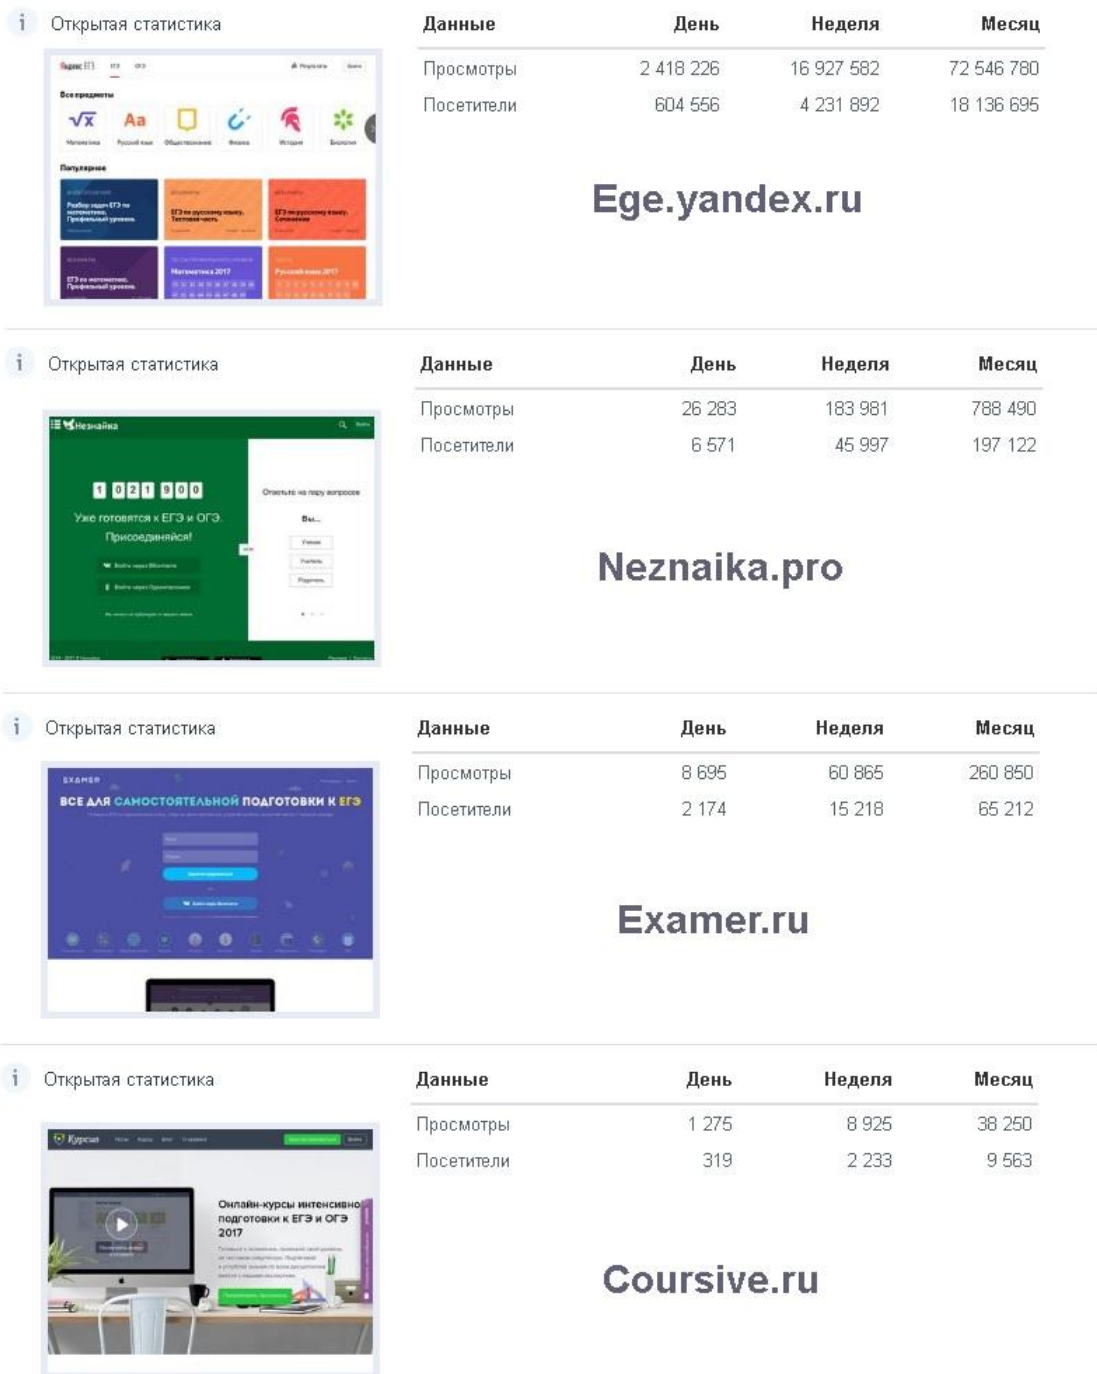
i Открытая статистика

| Данные | День | Неделя | Месяц |
|---|---|---|---|
| Просмотры | 2 418 226 | 16 927 582 | 72 546 780 |
| Посетители | 604 556 | 4 231 892 | 18 136 695 |

Ege.yandex.ru

i Открытая статистика

Незнайка

1 0 2 1 9 0 0

Уже готовятся к ЕГЭ и ОГЭ. Присоединяйся!

| Данные | День | Неделя | Месяц |
|---|---|---|---|
| Просмотры | 26 283 | 183 981 | 788 490 |
| Посетители | 6 571 | 45 997 | 197 122 |

Neznaika.pro

i Открытая статистика

EXAMER

ВСЕ ДЛЯ САМОСТОЯТЕЛЬНОЙ ПОДГОТОВКИ К ЕГЭ

| Данные | День | Неделя | Месяц |
|---|---|---|---|
| Просмотры | 8 695 | 60 865 | 260 850 |
| Посетители | 2 174 | 15 218 | 65 212 |

Examer.ru

i Открытая статистика

Курсив

Онлайн-курсы интенсивной подготовки к ЕГЭ и ОГЭ 2017

| Данные | День | Неделя | Месяц |
|---|---|---|---|
| Просмотры | 1 275 | 8 925 | 38 250 |
| Посетители | 319 | 2 233 | 9 563 |

Coursive.ru